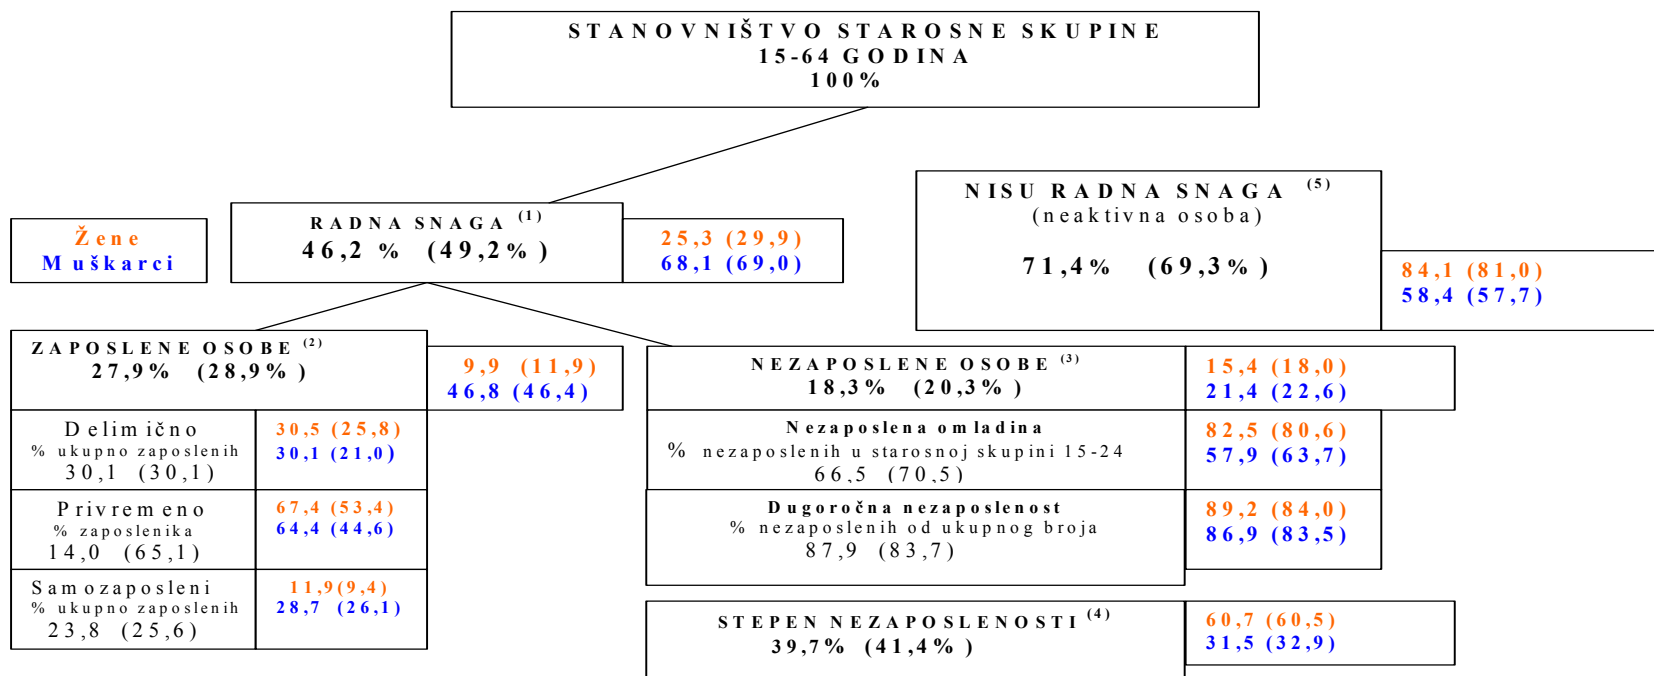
STANOVNIŠTVO STAROSNE SKUPINE
15-64 GODINA
100%

Žene
Muškarci

RADNA SNAGA $^{(1)}$
46,2 % (49,2%)

25,3 (29,9)
68,1 (69,0)

NISU RADNA SNAGA $^{(5)}$
(neaktivna osoba)

71,4% (69,3%)

84,1 (81,0)
58,4 (57,7)

ZAPOSLENE OSOBE $^{(2)}$
27,9% (28,9%)

9,9 (11,9)
46,8 (46,4)

NEZAPOSLENE OSOBE $^{(3)}$
18,3% (20,3%)

15,4 (18,0)
21,4 (22,6)

Delimično
% ukupno zaposlenih
30,1 (30,1)

30,5 (25,8)
30,1 (21,0)

Nezaposlena omladina
% nezaposlenih u starosnoj skupini 15-24
66,5 (70,5)

82,5 (80,6)
57,9 (63,7)

Privremeno
% zaposlenika
14,0 (65,1)

67,4 (53,4)
64,4 (44,6)

Dugoročna nezaposlenost
% nezaposlenih od ukupnog broja
87,9 (83,7)

89,2 (84,0)
86,9 (83,5)

Samozaposleni
% ukupno zaposlenih
23,8 (25,6)

11,9(9,4)
28,7 (26,1)

STEPEN NEZAPOSLENOSTI $^{(4)}$
39,7% (41,4%)

60,7 (60,5)
31,5 (32,9)